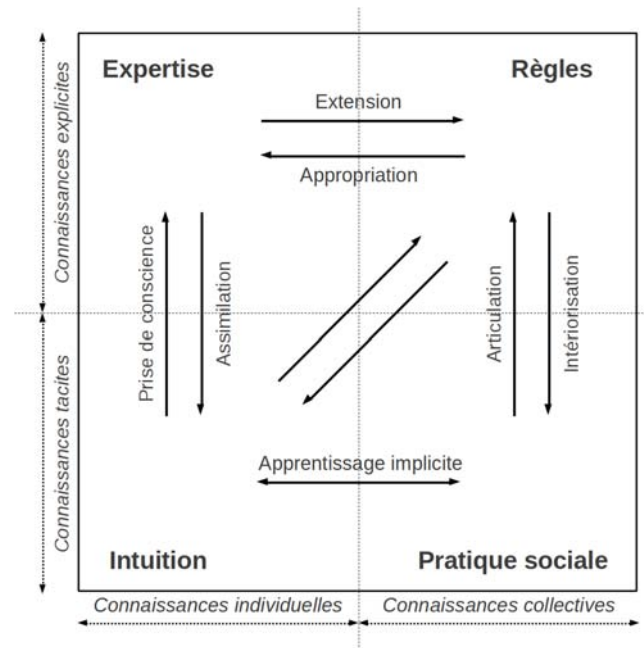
Connaissances explicites

Connaissances tacites

Expertise

Règles

Extension

Appropriation

Prise de conscience

Assimilation

Articulation

Intériorisation

Apprentissage implicite

Intuition

Pratique sociale

Connaissances individuelles

Connaissances collectives